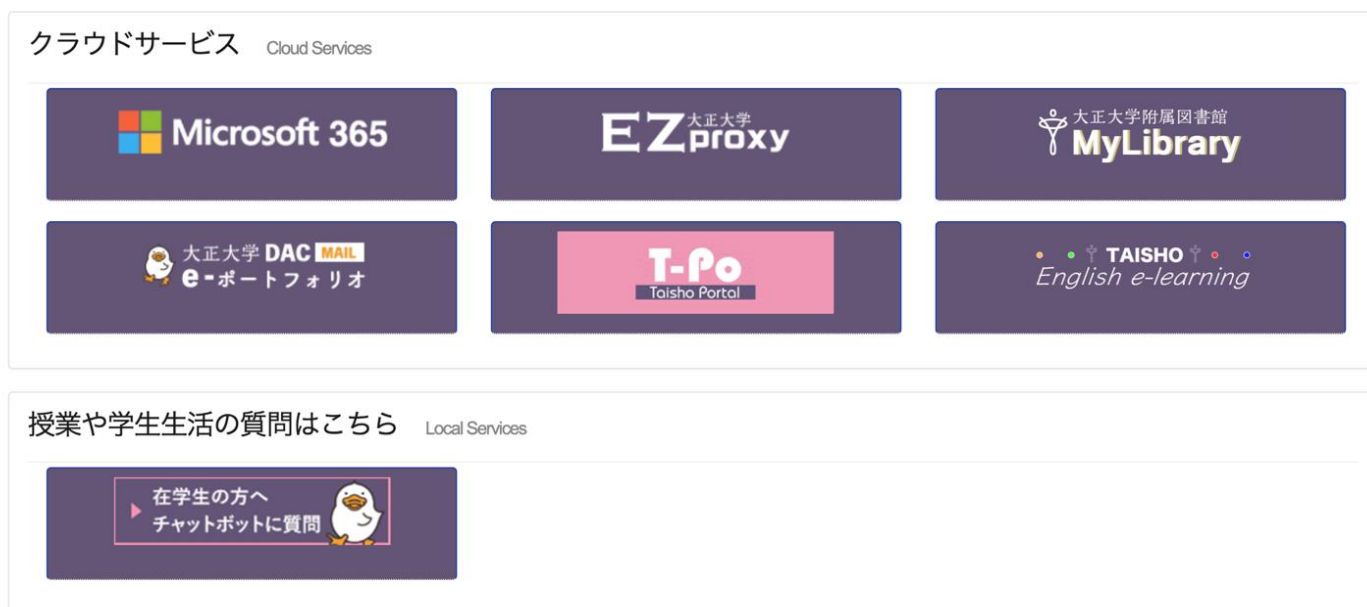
クラウドサービス Cloud Services

Microsoft 365

EZ 大正大学 proxy

大正大学附属図書館 MyLibrary

大正大学 DAC MAIL e-ポートフォリオ

T-Po Taisho Portal

TAISHO English e-learning

授業や学生生活の質問はこちら Local Services

在学生の方へ チャットボットに質問